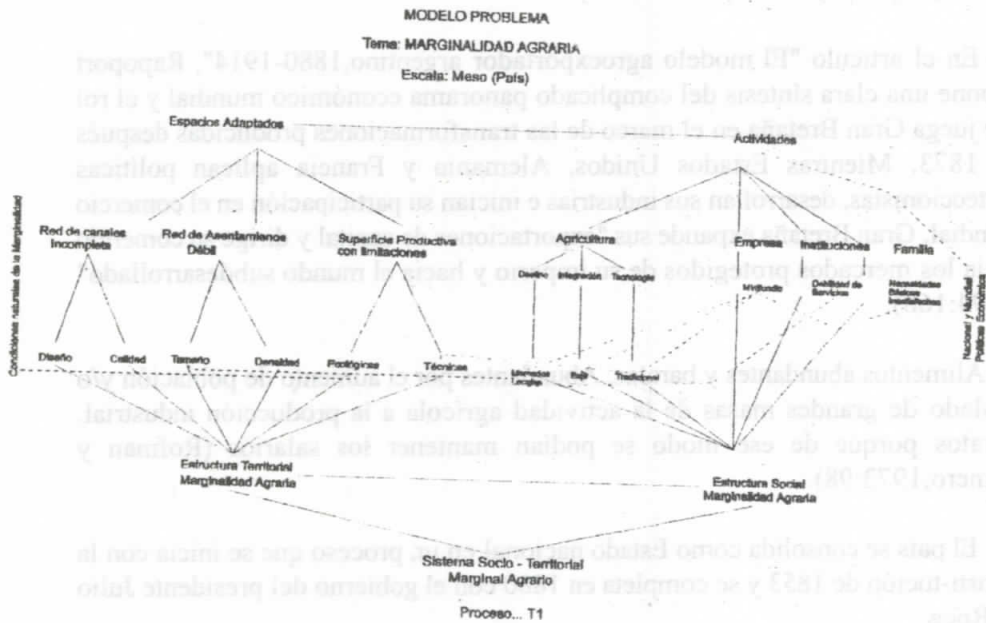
MODELO PROBLEMA

Tema: MARGINALIDAD AGRARIA

Escala: Meso (País)

Espacios Adaptados

Actividades

Condiciones naturales de la Marginalidad

Red de canales Incompleta

Red de Asentamientos Débil

Superficie Productiva con limitaciones

Agricultura

Empresa

Instituciones

Familia

Diseño

Integración

Tecnología

Minifundio

Calidad de Servicios

Necesidades Básicas Insatisfechas

Nacional y Mundial Políticas Económicas

Diseño

Calidad

Tamaño

Densidad

Plantíginas

Técnicas

Mercados Lejanos

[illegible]

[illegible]

Estructura Territorial Marginalidad Agraria

Estructura Social Marginalidad Agraria

Sistema Socio - Territorial Marginal Agrario

Proceso... T1

En el artículo "El modelo agroexportador argentino,1880-1914", Rapoport expone una clara síntesis del complicado panorama económico mundial y el rol que juega Gran Bretaña en el marco de las transformaciones producidas después de 1873. Mientras Estados Unidos, Alemania y Francia aplican políticas proteccionistas, desarrollan sus industrias e inician su participación en el comercio mundial, Gran Bretaña expande sus exportaciones de capital y dirige su comercio a los mercados protegidos de su imperio y hacia el mundo subdesarrollado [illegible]

Alimentos abundantes y baratos, requeridos por el aumento de población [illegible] dado de grandes masas de la actividad agrícola a la producción industrial, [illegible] baratos porque de este modo se podían mantener los salarios (Rofman y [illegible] Romero,1973:98).

El país se consolida como Estado nacional en un proceso que se inicia con la Constitución de 1853 y se completa en 1880 con el gobierno del presidente Julio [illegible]